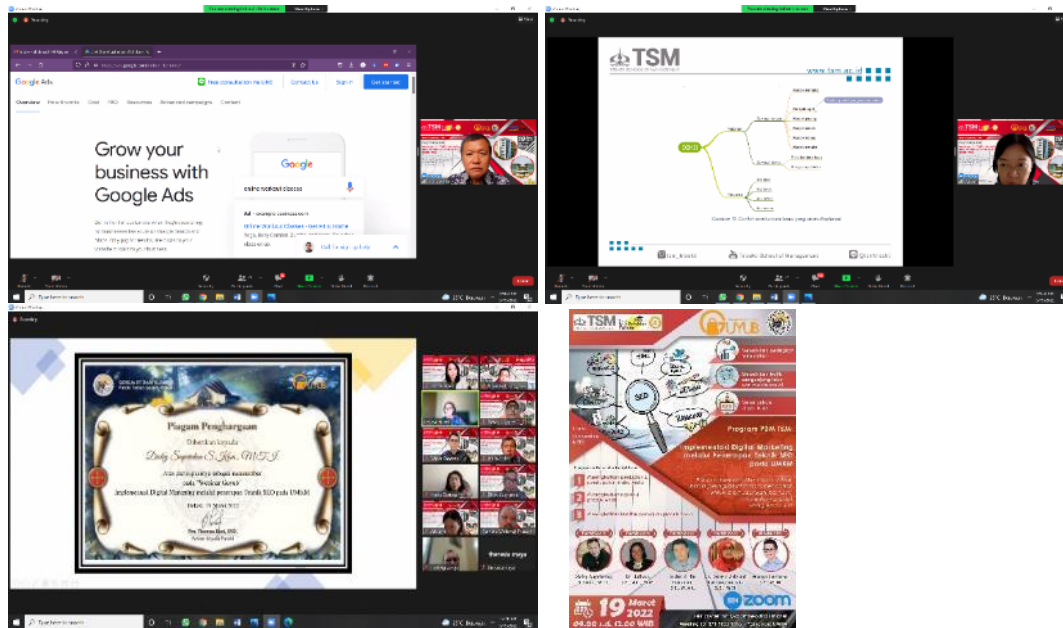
Google Ads

Grow your business with Google Ads

Free consultation: Call us

Contact Us

Sign in

Get started

Google

online medical classes

Ad

TSM

www.tsm.ac.id

Type here to search

Piagam Penghargaan

Diberikan kepada

Dedy Sugiarto S.Kom., M.T.I.

Implementasi Digital Marketing melalui penerapan Teknik SEO pada UMKM

Type here to search

TSM

PKM

SEO

Program PSM TSM

Implementasi Digital Marketing melalui Penerapan Teknik SEO pada UMKM

zoom

19 Maret 2022